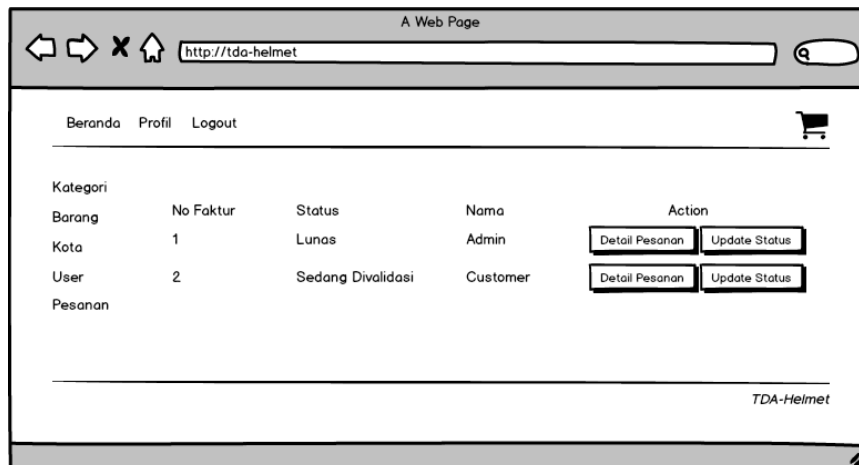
A Web Page

http://tda-helmet

Beranda Profil Logout

Kategori
Barang
Kota
User
Pesanan

| No Faktur | Status | Nama | Action |
|---|---|---|---|
| 1 | Lunas | Admin | Detail Pesanan Update Status |
| 2 | Sedang Divalidasi | Customer | Detail Pesanan Update Status |

TDA-Helmet